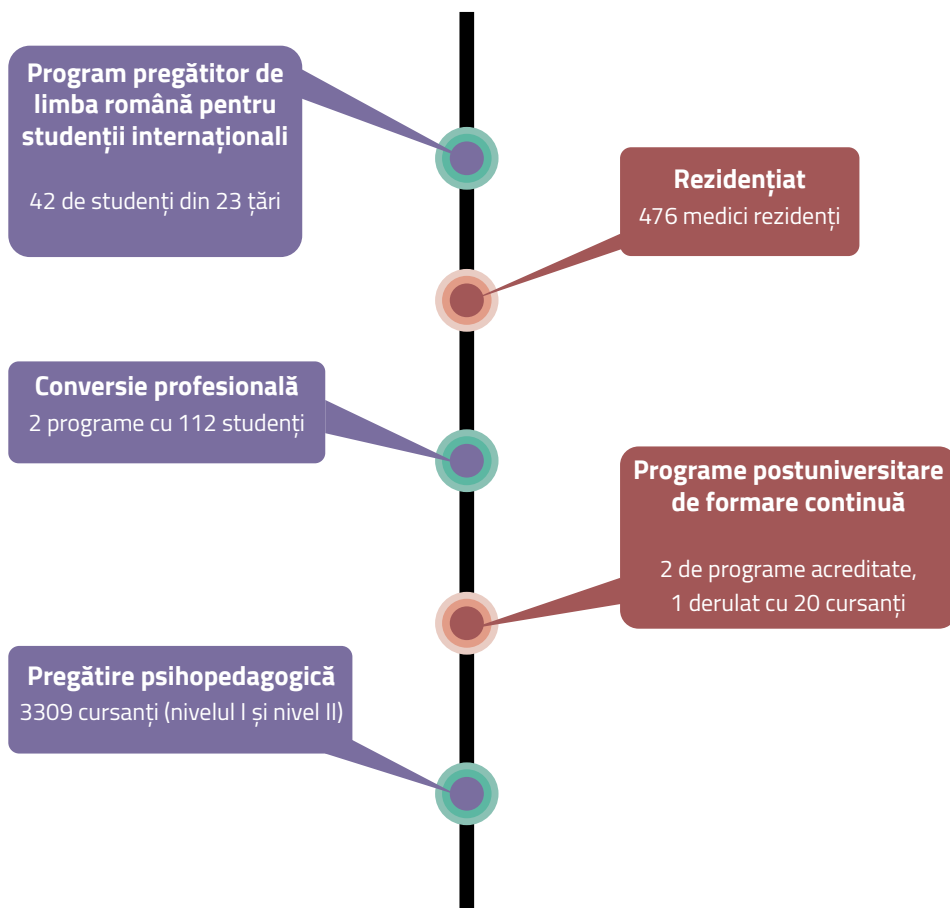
Program pregătitor de limba română pentru studenții internaționali

42 de studenți din 23 țări

Rezidențiat
476 medici rezidenți

Conversie profesională
2 programe cu 112 studenți

Programe postuniversitare de formare continuă

2 de programe acreditate, 1 derulat cu 20 cursanți

Pregătire psihopedagogică
3309 cursanți (nivelul I și nivel II)